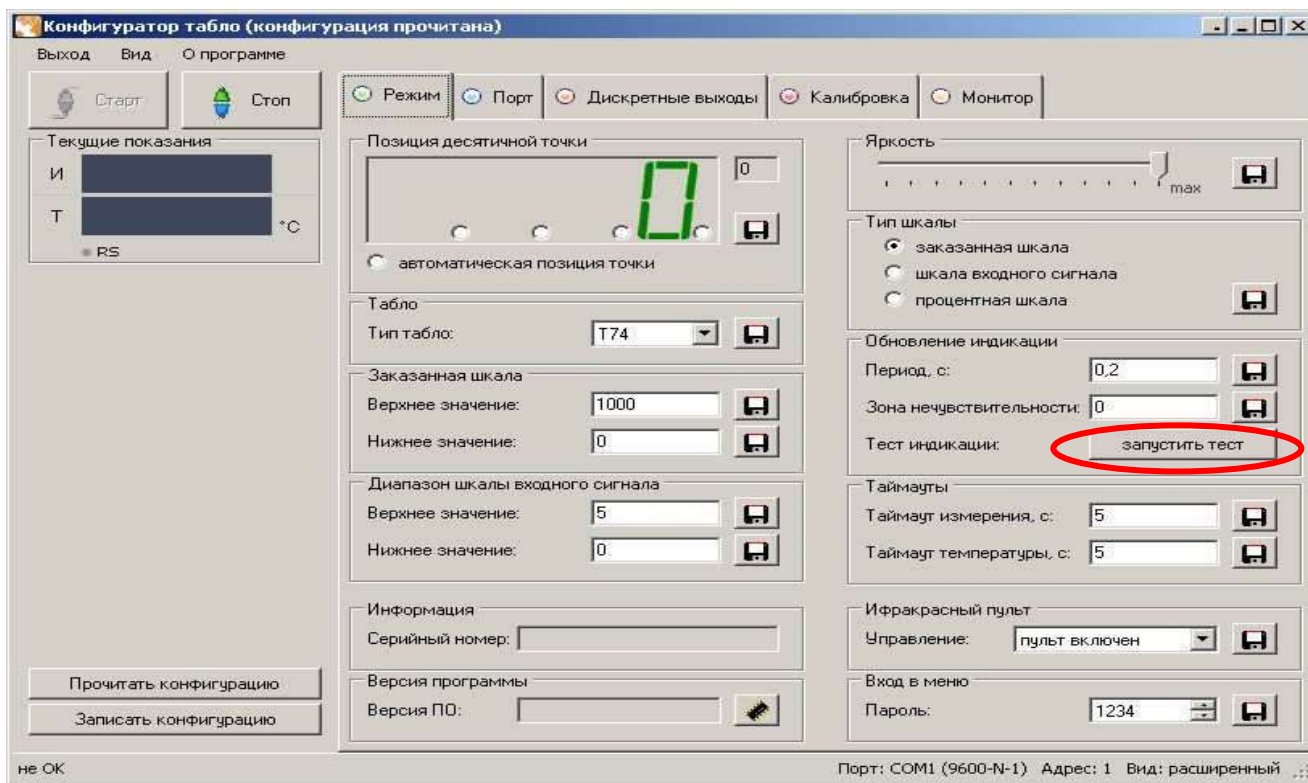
Конфигуратор табло (конфигурация прочитана)

Выход Вид О программе

Старт Стоп

Текущие показания

И

Т

°С

RS

Режим Порт Дискретные выходы Калибровка Монитор

Позиция десятичной точки

0

0

автоматическая позиция точки

Табло

Тип табло: Т74

Заказанная шкала

Верхнее значение: 1000

Нижнее значение: 0

Диапазон шкалы входного сигнала

Верхнее значение: 5

Нижнее значение: 0

Информация

Серийный номер:

Версия программы

Версия ПО:

Яркость

max

Тип шкалы

заказанная шкала

шкала входного сигнала

процентная шкала

Обновление индикации

Период, с: 0,2

Зона нечувствительности: 0

Тест индикации: запустить тест

Таймауты

Таймаут измерения, с: 5

Таймаут температуры, с: 5

Ифракрасный пульт

Управление: пульт включен

Вход в меню

Пароль: 1234

Прочитать конфигурацию

Записать конфигурацию

не ОК

Порт: COM1 (9600-N-1) Адрес: 1 Вид: расширенный